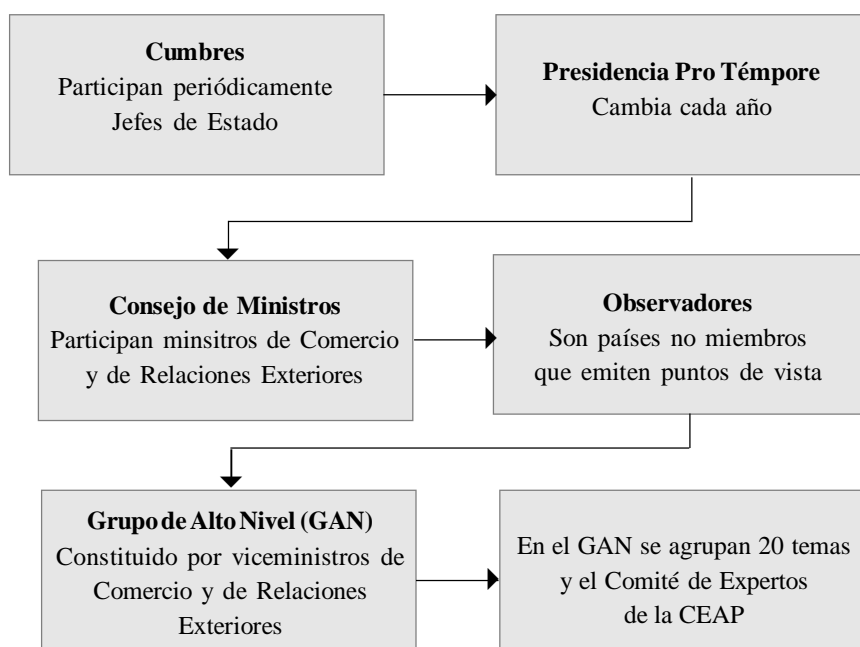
**Cumbres**
Participan periódicamente Jefes de Estado

**Presidencia Pro Témpore**
Cambia cada año

**Consejo de Ministros**
Participan minsitros de Comercio y de Relaciones Exteriores

**Observadores**
Son países no miembros que emiten puntos de vista

**Grupo de Alto Nivel (GAN)**
Constituido por viceministros de Comercio y de Relaciones Exteriores

En el GAN se agrupan 20 temas y el Comité de Expertos de la CEAP